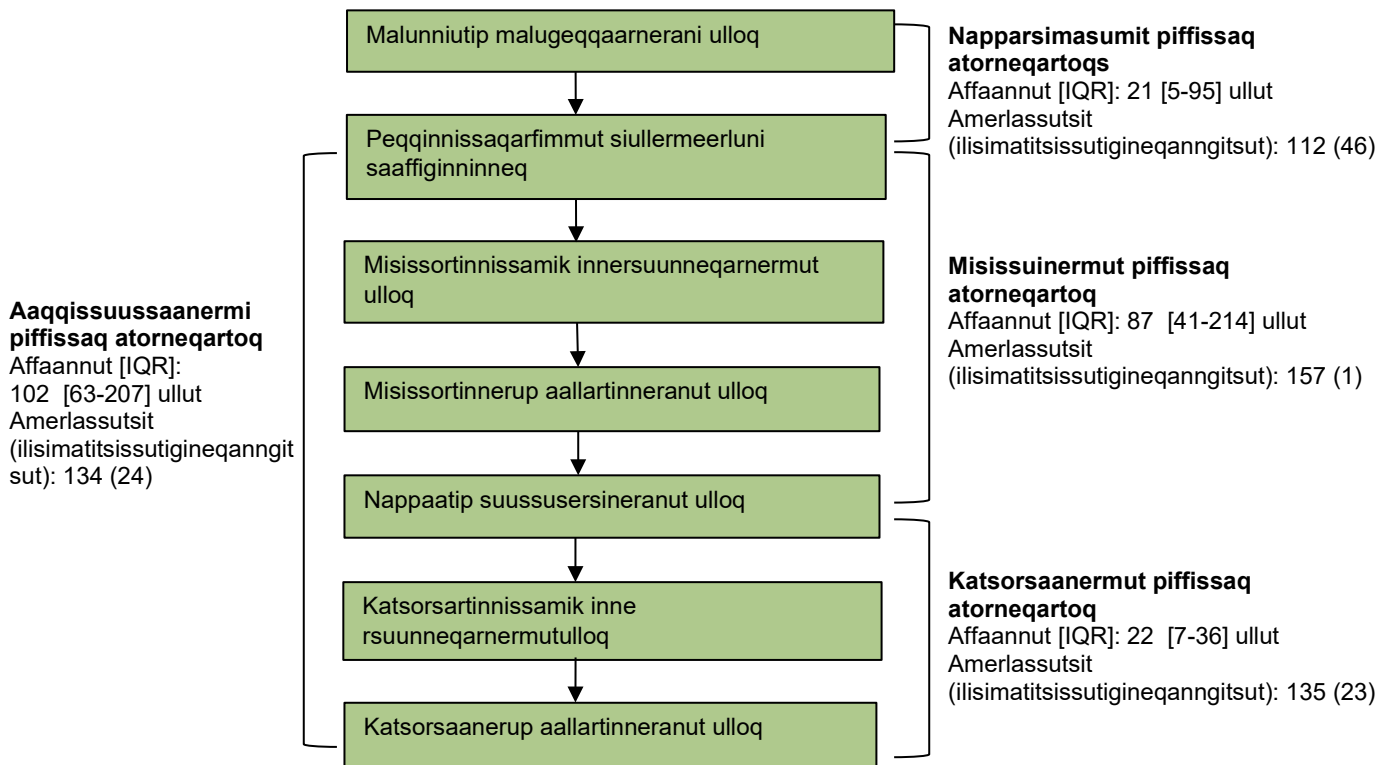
Malunniutip malugeqqaarnerani ulloq

Peqqinnissaqarfimmut siullermeerluni saaffiginninneq

Misissortinnissamik innersuunneqarnermut ulloq

Misissortinnerup aallartinneranut ulloq

Nappaatip suussusersineranut ulloq

Katsorsartinnissamik inne rsuunneqarnermutulloq

Katsorsaanerup aallartinneranut ulloq

**Napparsimasumit piffissaq atorneqartoqs**
Affaannut [IQR]: 21 [5-95] ullut
Amerlassutsit (ilisimatitsissutigineqanngitsut): 112 (46)

**Misissuinermut piffissaq atorneqartoq**
Affaannut [IQR]: 87 [41-214] ullut
Amerlassutsit (ilisimatitsissutigineqanngitsut): 157 (1)

**Aaqqissuussaanermi piffissaq atorneqartoq**
Affaannut [IQR]: 102 [63-207] ullut
Amerlassutsit (ilisimatitsissutigineqanngitsut): 134 (24)

**Katsorsaanermut piffissaq atorneqartoq**
Affaannut [IQR]: 22 [7-36] ullut
Amerlassutsit (ilisimatitsissutigineqanngitsut): 135 (23)